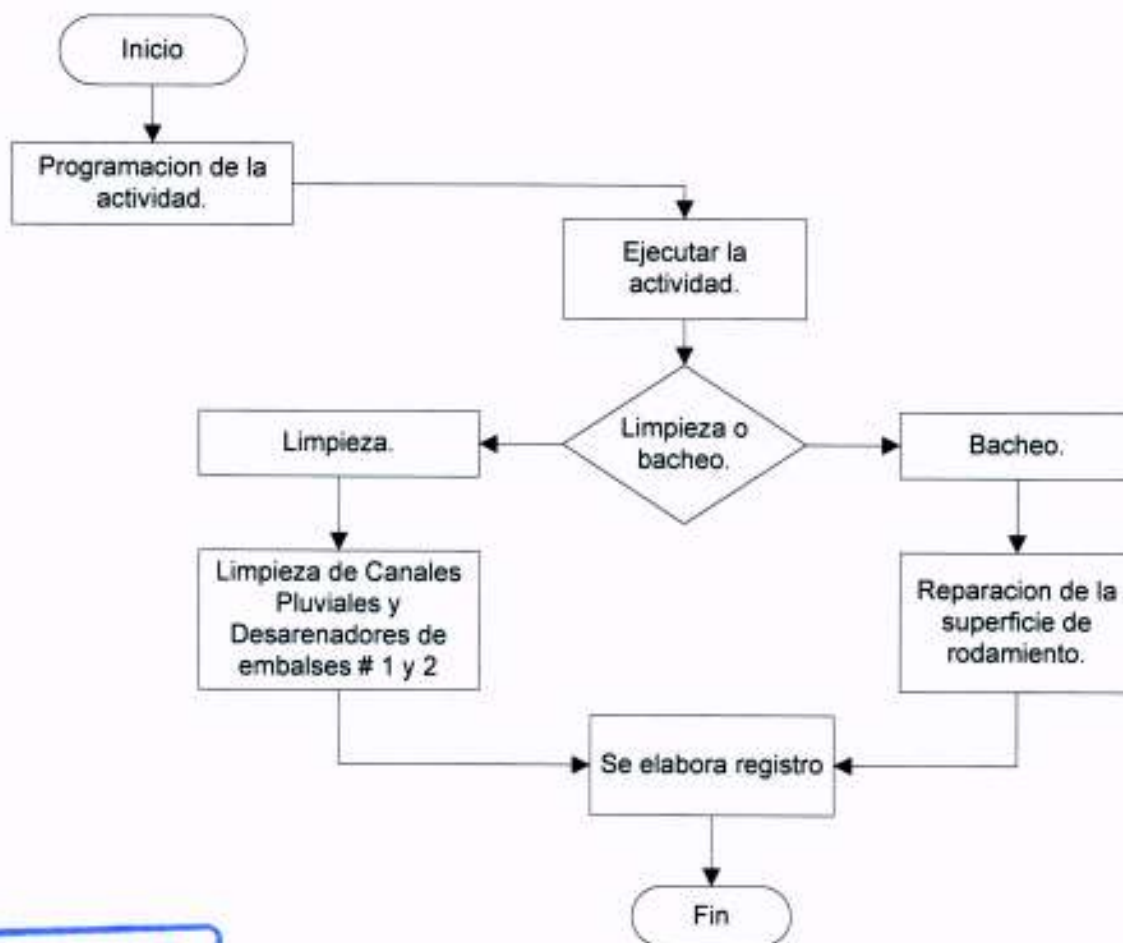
Inicio

Programacion de la actividad.

Ejecutar la actividad.

Limpieza o bacheo.

Limpieza.

Bacheo.

Limpieza de Canales Pluviales y Desarenadores de embalses # 1 y 2

Reparacion de la superficie de rodamiento.

Se elabora registro

Fin